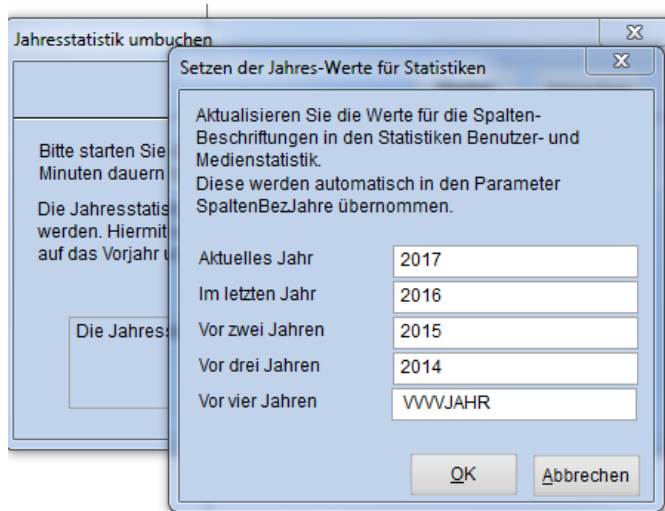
Jahresstatistik umbuchen

Bitte starten Sie
Minuten dauern

Die Jahresstatis
werden. Hiermit
auf das Vorjahr u

Die Jahress

Setzen der Jahres-Werte für Statistiken

Aktualisieren Sie die Werte für die Spalten-Beschriftungen in den Statistiken Benutzer- und Medienstatistik.
Diese werden automatisch in den Parameter SpaltenBezJahre übernommen.

| | |
|---|---|
| Aktuelles Jahr | 2017 |
| Im letzten Jahr | 2016 |
| Vor zwei Jahren | 2015 |
| Vor drei Jahren | 2014 |
| Vor vier Jahren | VVVVJAHR |

OK
Abbrechen